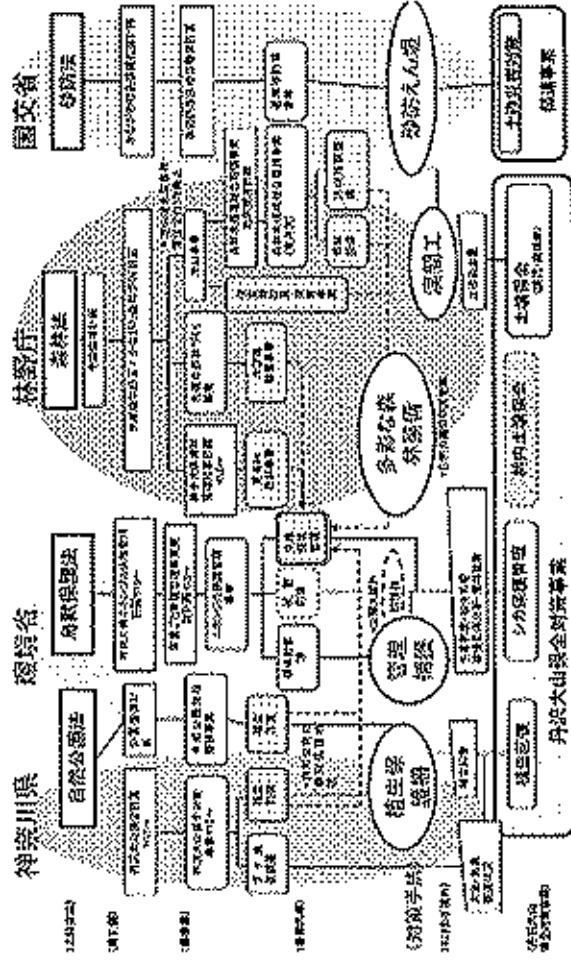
神奈川県

環境省

林野庁

国交省

自然公園法

鳥獣保護法

森林法

砂防法

植生保護

管理捕獲

多様な森林整備

渓畔林

砂防えん堤

土砂災害対策

治山事業

シカ保護管理

県内土地保全

丹沢大山保全対策事業

《対策手法》

森林整備

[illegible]